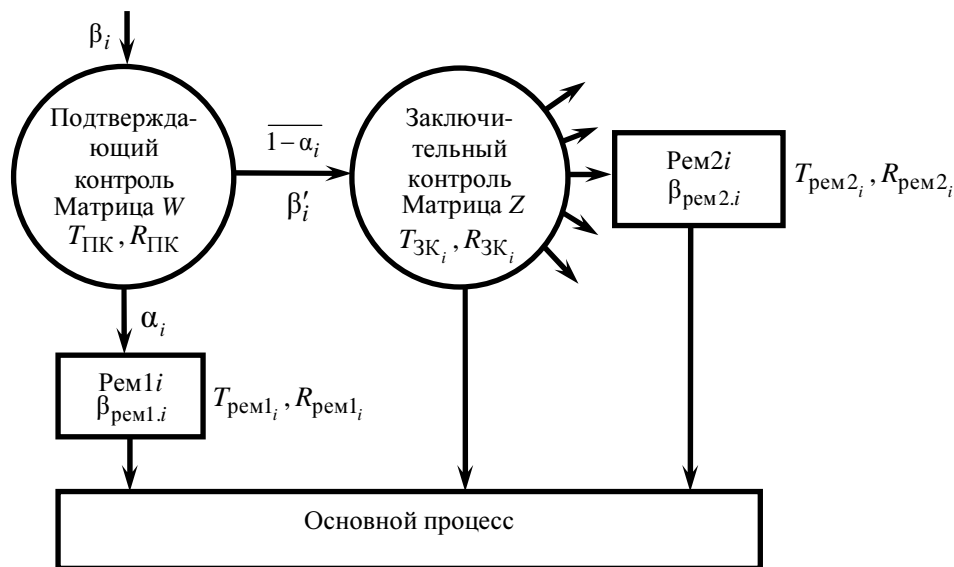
$\beta_i$

Подтверждающий контроль Матрица $W$ $T_{ПК}, R_{ПК}$

$\overline{1-\alpha_i}$

$\beta_i'$

Заключительный контроль Матрица $Z$ $T_{ЗК_i}, R_{ЗК_i}$

Рем2$i$ $\beta_{рем2.i}$

$T_{рем2_i}, R_{рем2_i}$

$\alpha_i$

Рем1$i$ $\beta_{рем1.i}$

$T_{рем1_i}, R_{рем1_i}$

Основной процесс